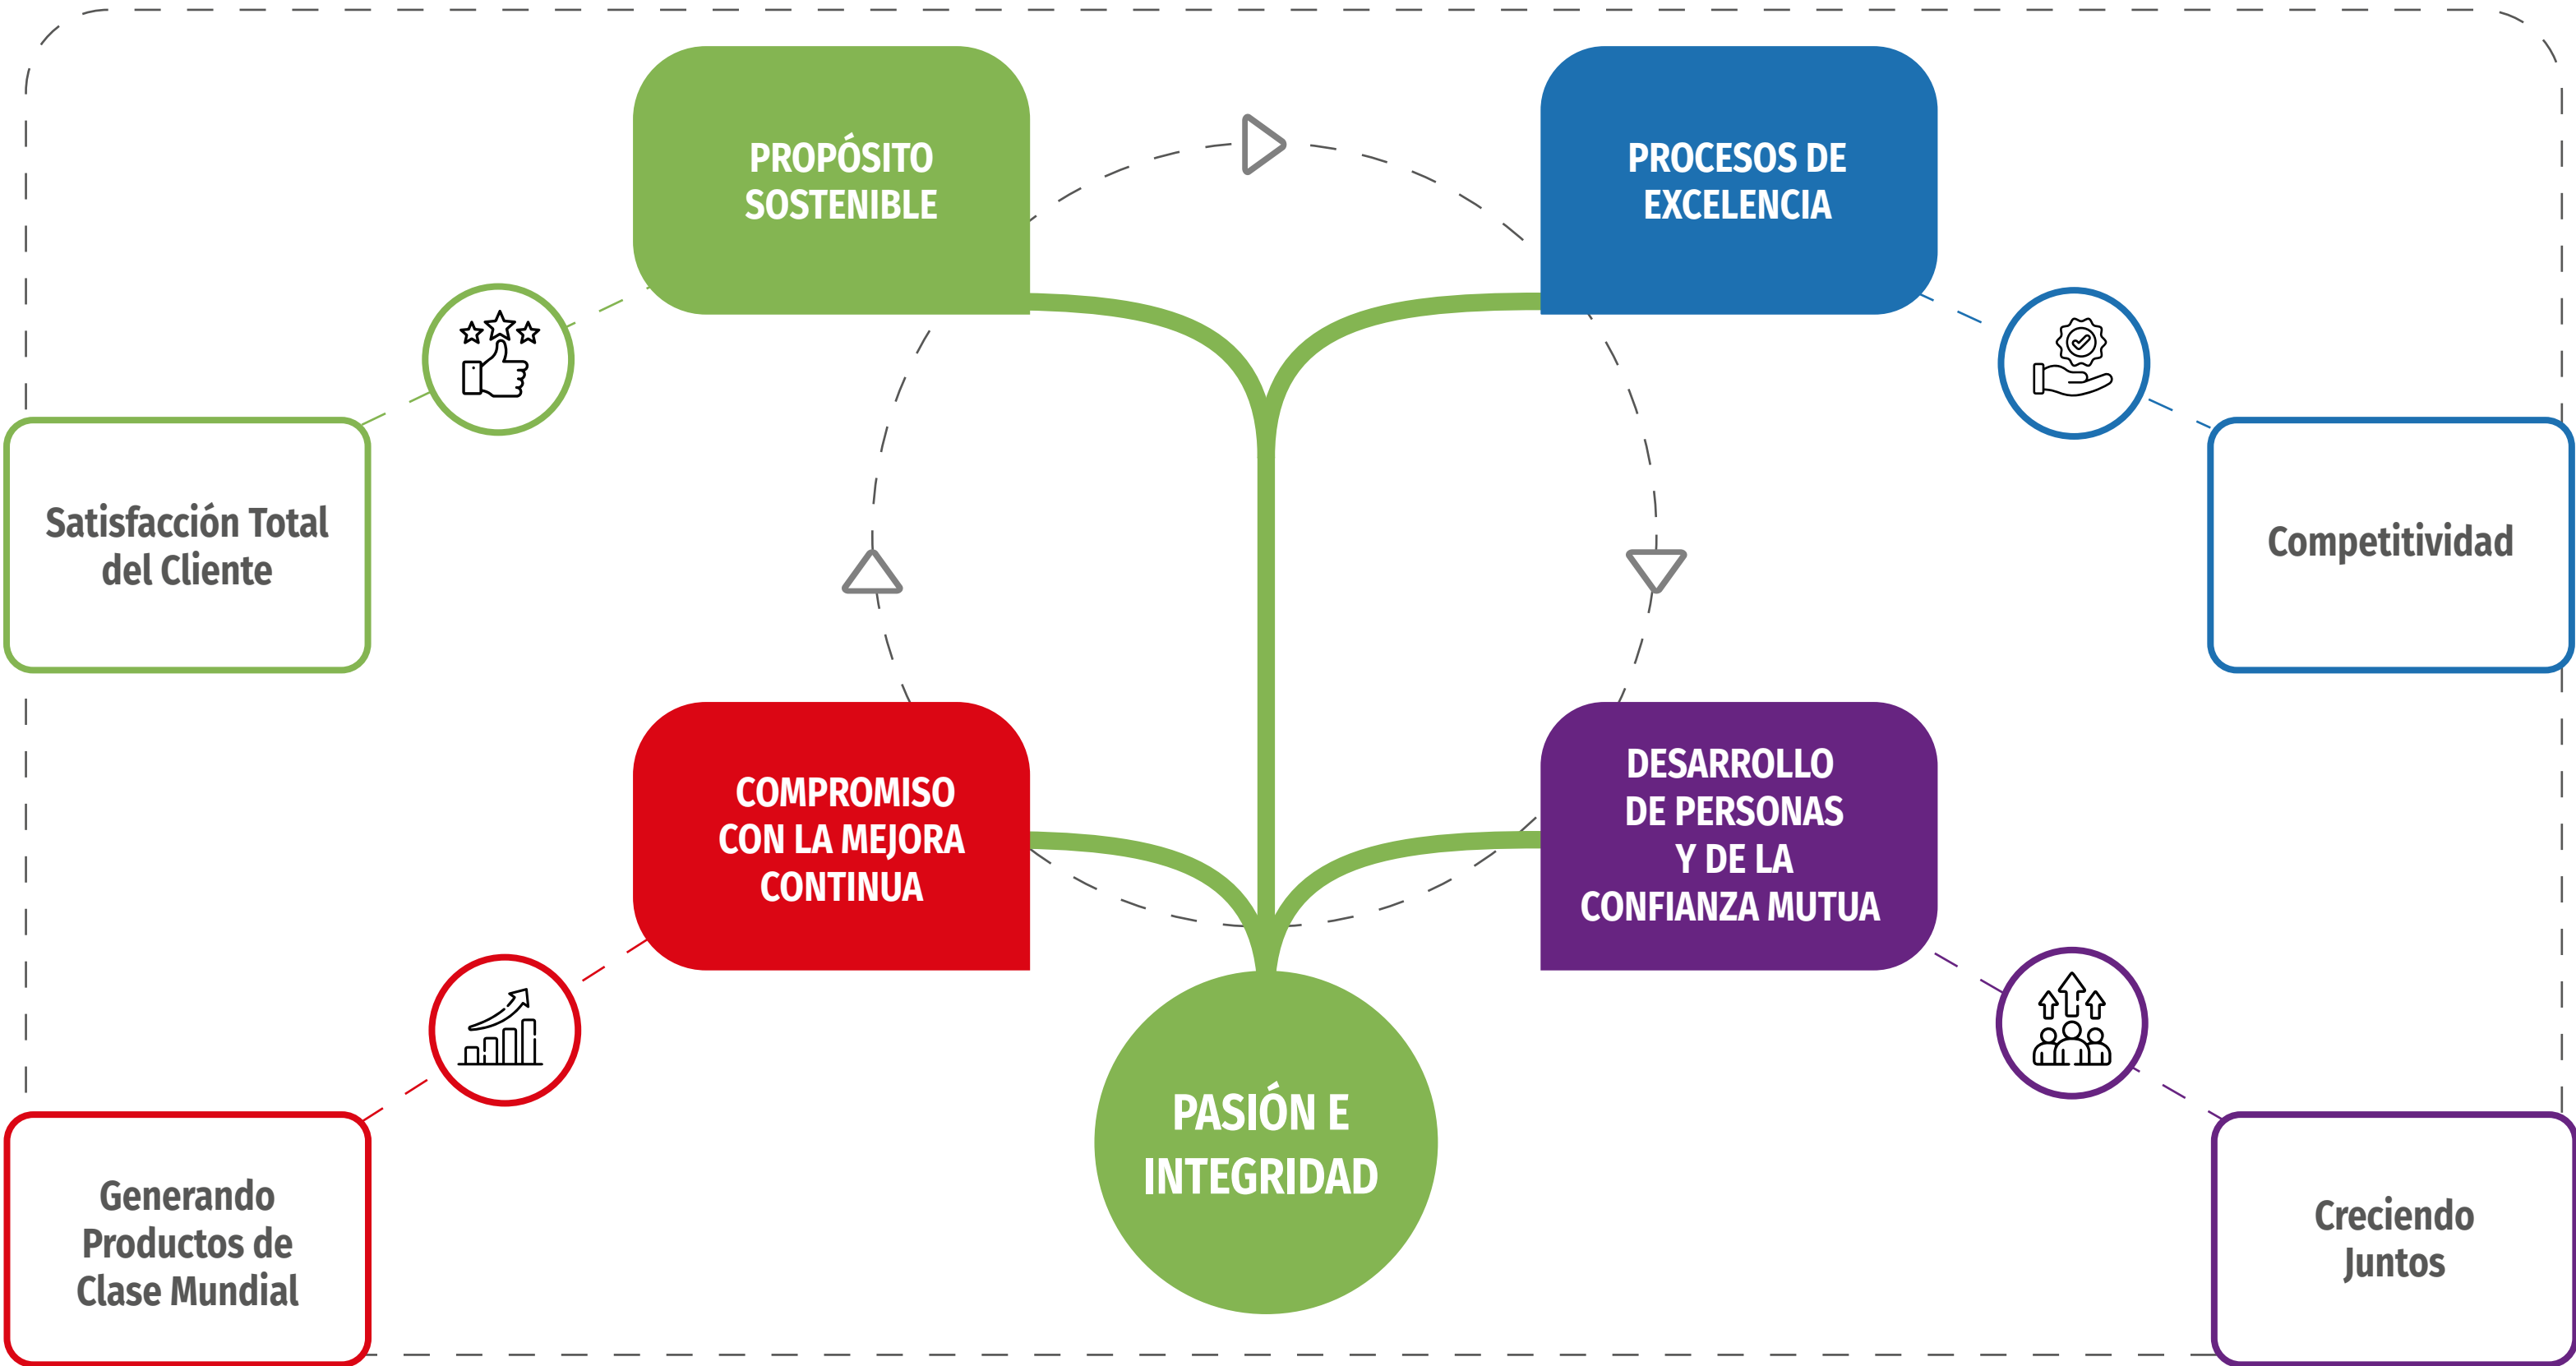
PROPÓSITO SOSTENIBLE

PROCESOS DE EXCELENCIA

Satisfacción Total del Cliente

Competitividad

COMPROMISO CON LA MEJORA CONTINUA

DESARROLLO DE PERSONAS Y DE LA CONFIANZA MUTUA

PASIÓN E INTEGRIDAD

Generando Productos de Clase Mundial

Creciendo Juntos